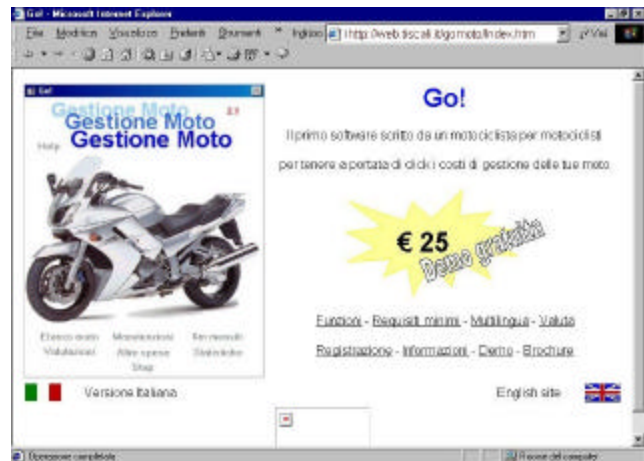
Go! - Microsoft Internet Explorer

File Modifica Visualizza Preferiti Strumenti » Indirizzo http://web.tiscali.it/gomoto/index.htm Vai

Go!

Gestione Moto
Gestione Moto
Gestione Moto
2.1
Help

Elenco moto Manutenzioni Rimorchi
Valutazioni Altre spese Statistiche
Stop

Go!

Il primo software scritto da un motociclista per motociclisti

per tenere a portata di click i costi di gestione delle tue moto.

€ 25

Demo gratuita

Funzioni - Requisiti minimi - Multilingua - Valuta

Registrazione - Informazioni - Demo - Brochure

Versione Italiana

English site

Operazione completata

Risorse del computer